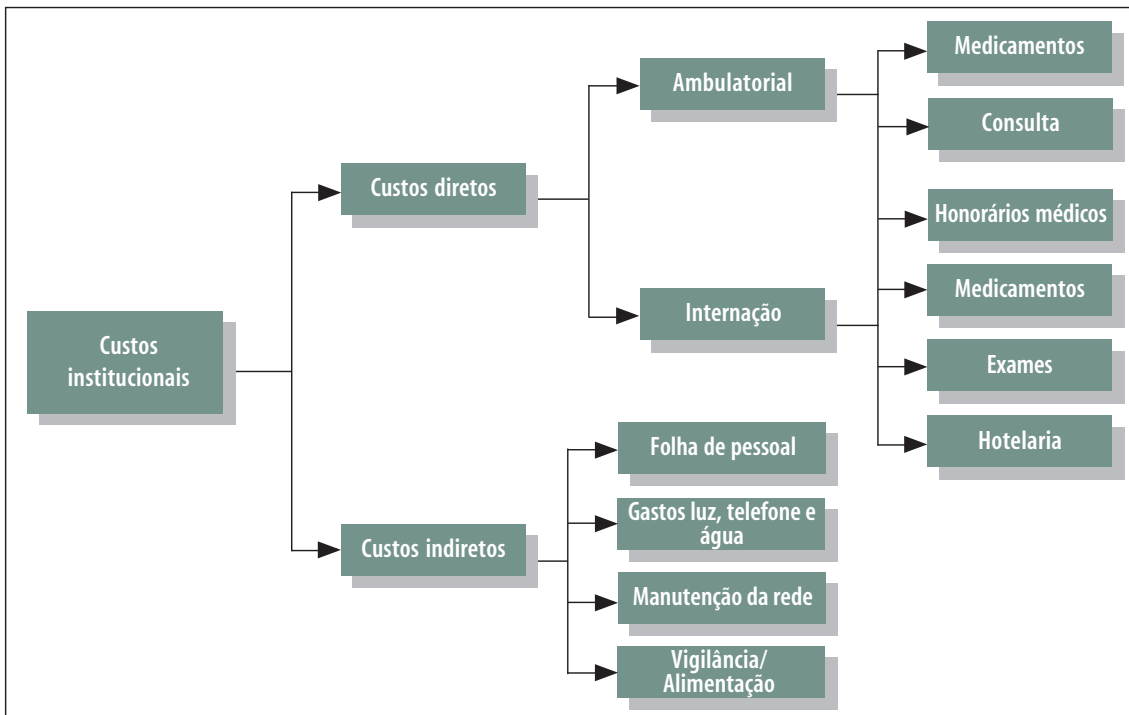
Custos institucionais

Custos diretos

Ambulatorial

Medicamentos

Consulta

Honorários médicos

Internação

Medicamentos

Exames

Hotelaria

Custos indiretos

Folha de pessoal

Gastos luz, telefone e água

Manutenção da rede

Vigilância/ Alimentação